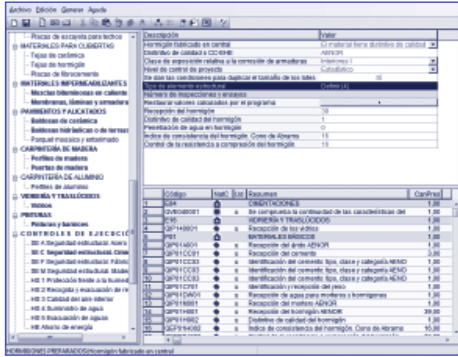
Archivo Edición Generar Ayuda

Piezas de escayola para techos
MATERIALES PARA CUBIERTAS
Tejas de cerámica
Tejas de hormigón
Placas de fibrocemento
MATERIALES IMPERMEABILIZANTES
Mezclas bituminosas en caliente
Membranas, láminas y armaduras
PAVIMENTOS Y ALICATADOS
Baldosas de cerámica
Baldosas hidráulicas o de terrazo
Pasta de mosaico y estucado
CARPINTERÍA DE MADERA
Perfiles de madera
Puertas de madera
CARPINTERÍA DE ALUMINIO
Perfiles de aluminio
VIDRIERÍA Y TRASLÚCIDOS
Vidrios
PINTURAS
Pinturas y barnices
CONTROLES DE EJECUCIÓN
SE A Seguridad estructural: Acero
SE C Seguridad estructural: Cimentaciones
SE F Seguridad estructural: Fábrica
SE M Seguridad estructural: Madera
HS 1 Protección frente a la humedad
HS 2 Recogida y evacuación de residuos
HS 3 Calidad del aire interior
HS 4 Suministro de agua
HS 5 Evacuación de aguas
HE Ahorro de energía

| Descripción | Valor |
|---|---|
| Hormigón fabricado en central | Sí: material tiene distintivo de calidad |
| Distintivo de calidad o CC-EHE | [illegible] |
| Clase de exposición relativa a la corrosión de armaduras | Interiores I |
| Nivel de control de proyecto | Estadístico |
| Se dan las condiciones para duplicar el tamaño de los lotes | Sí |
| Tipo de elemento estructural | Cortes (A) |
| Número de inspecciones y ensayos | |
| Recubrimientos calculados por el programa | |
| Recepción del hormigón | 10 |
| Distintivo de calidad del hormigón | 1 |
| Penetración de agua en hormigón | 0 |
| Índice de consistencia del hormigón. Cono de Abrams | 10 |
| Control de la resistencia a compresión del hormigón | 10 |

| Código | NatC | Ud | Resumen | CanPres |
|---|---|---|---|---|
| E04 | | | CIMENTACIONES | 1,00 |
| GWE08001 | | u | Se comprueba la continuidad de las características del | 1,00 |
| GP | | | HORMIGÓN Y TRASLÚCIDOS | 1,00 |
| GP14B001 | | u | Recepción de los vidrios | 1,00 |
| P01 | | | MATERIALES BÁSICOS | 1,00 |
| GP01AB001 | | u | Recepción del árido AENOR | 1,00 |
| GP01CC01 | | u | Recepción del cemento | 3,00 |
| GP01CC02 | | u | Identificación del cemento: tipo, clase y categoría AENOR | 1,00 |
| GP01CC03 | | u | Identificación del cemento: tipo, clase y categoría AENOR | 1,00 |
| GP01CC04 | | u | Identificación del cemento: tipo, clase y categoría AENOR | 1,00 |
| GP01CC05 | | u | Identificación y recepción del yeso | 1,00 |
| GP01DW01 | | u | Recepción de agua para morteros u hormigones | 1,00 |
| GP01HM01 | | u | Recepción del mortero AENOR | 1,00 |
| GP01HH01 | | u | Recepción del hormigón AENOR | 39,00 |
| GP01HH02 | | u | Distintivo de calidad del hormigón | 1,00 |
| GP01HH03 | | u | Índice de consistencia del hormigón. Cono de Abrams | 10,00 |

HORMIGONES PREPARADOS\Hormigón fabricado en central